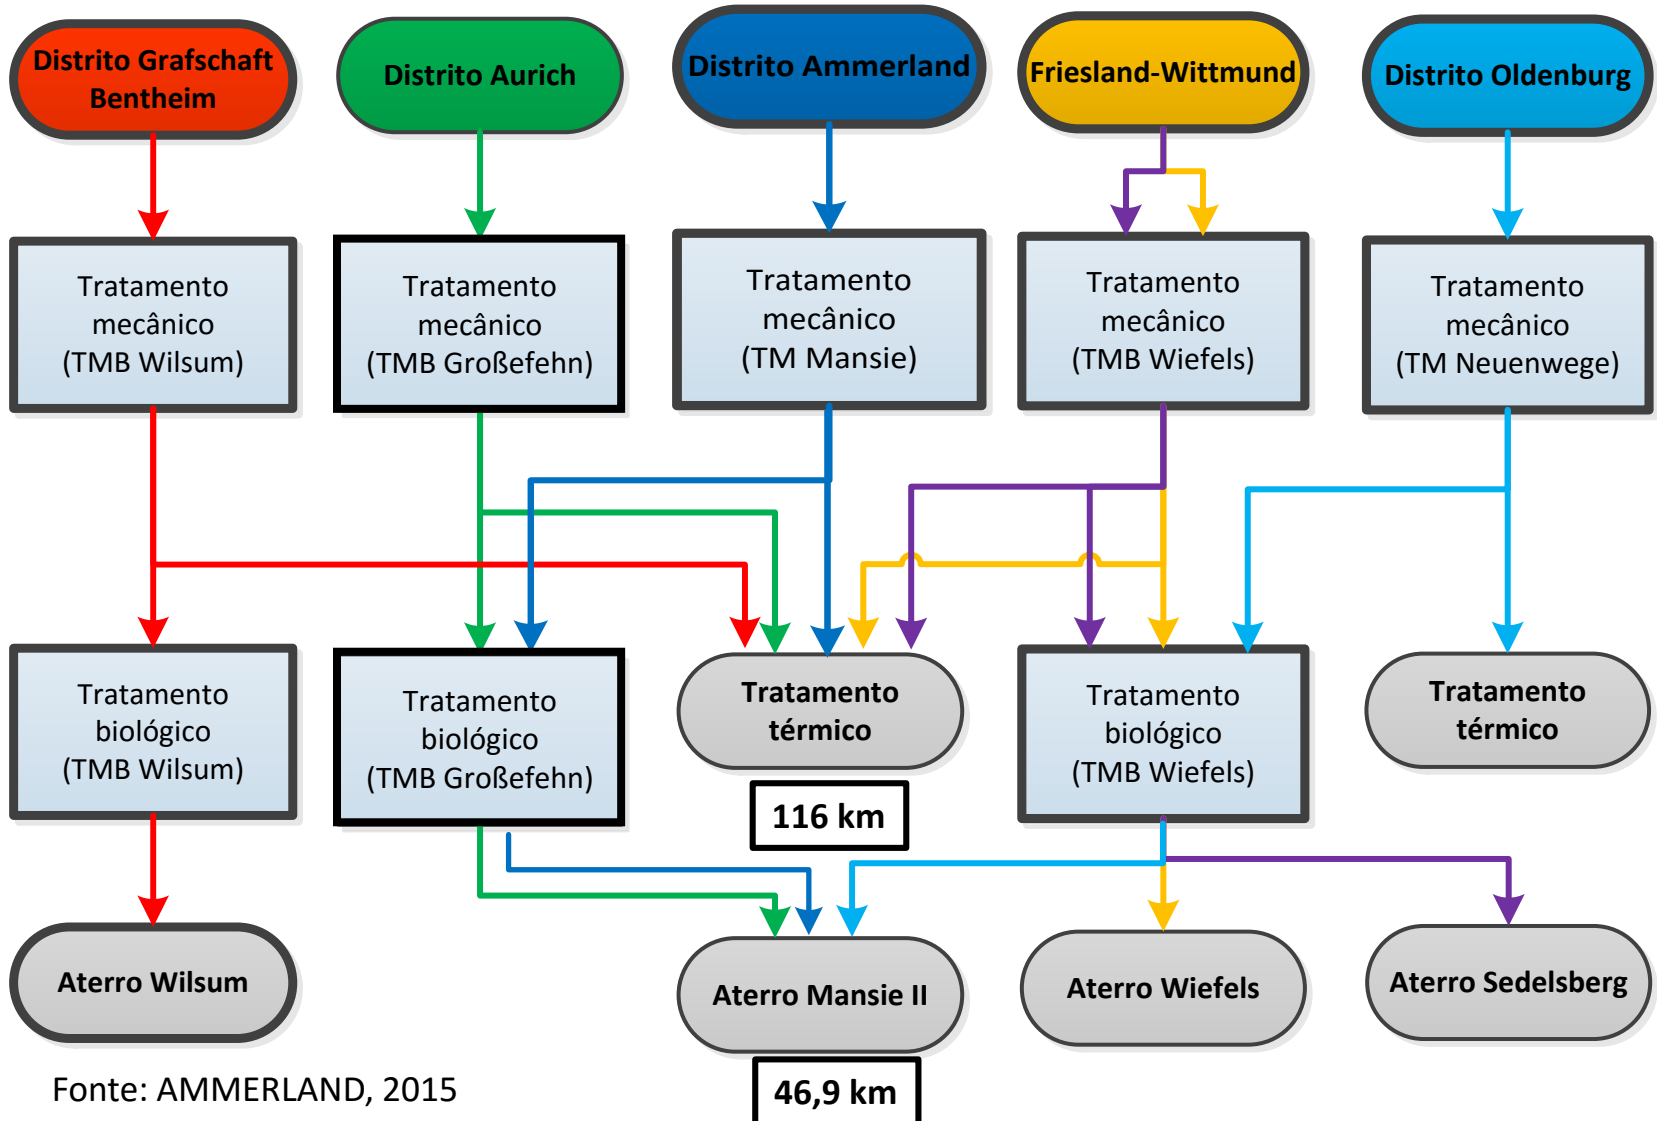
Distrito Grafschaft Bentheim

Distrito Aurich

Distrito Ammerland

Friesland-Wittmund

Distrito Oldenburg

Tratamento mecânico (TMB Wilsum)

Tratamento mecânico (TMB Großefehn)

Tratamento mecânico (TM Mansie)

Tratamento mecânico (TMB Wiefels)

Tratamento mecânico (TM Neuenwege)

Tratamento biológico (TMB Wilsum)

Tratamento biológico (TMB Großefehn)

Tratamento térmico

116 km

Tratamento biológico (TMB Wiefels)

Tratamento térmico

Aterro Wilsum

Aterro Mansie II

46,9 km

Aterro Wiefels

Aterro Sedelsberg

Fonte: AMMERLAND, 2015